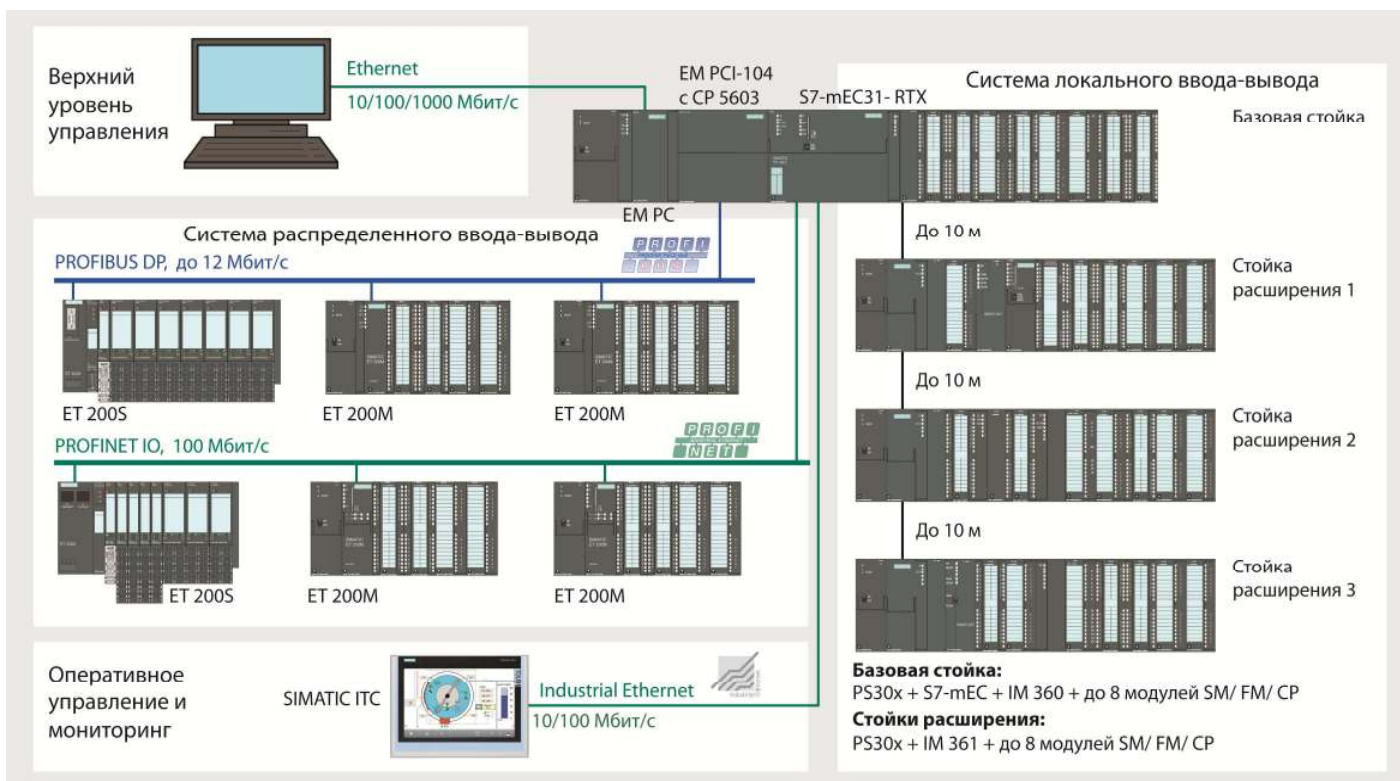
Верхний уровень управления

Ethernet
10/100/1000 Мбит/с

EM PCI-104
с CP 5603

S7-mEC31- RTX

Система локального ввода-вывода

Базовая стойка

EM PC

Система распределенного ввода-вывода

PROFIBUS DP, до 12 Мбит/с

PROFI BUS

ET 200S

ET 200M

ET 200M

PROFINET IO, 100 Мбит/с

PROFI NET

ET 200S

ET 200M

ET 200M

До 10 м

Стойка расширения 1

До 10 м

Стойка расширения 2

До 10 м

Стойка расширения 3

Оперативное управление и мониторинг

SIMATIC ITC

Industrial Ethernet
10/100 Мбит/с

Базовая стойка:
PS30x + S7-mEC + IM 360 + до 8 модулей SM/ FM/ CP
Стойки расширения:
PS30x + IM 361 + до 8 модулей SM/ FM/ CP